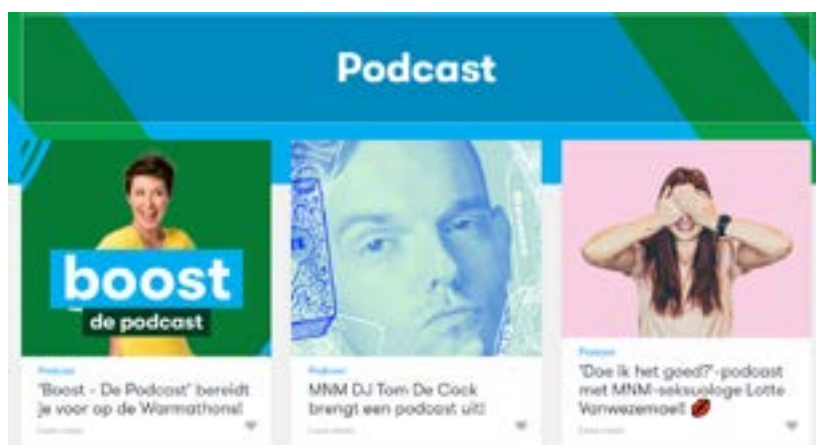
Podcast

boost
de podcast

Podcast
'Boost - De Podcast' bereidt je voor op de Warmathon!
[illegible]

Podcast
MNM DJ Tom De Cock brengt een podcast uit!
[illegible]

Podcast
"Doe ik het goed?"-podcast met MNM-seksuologe Lotte Vanwezemael!
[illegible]